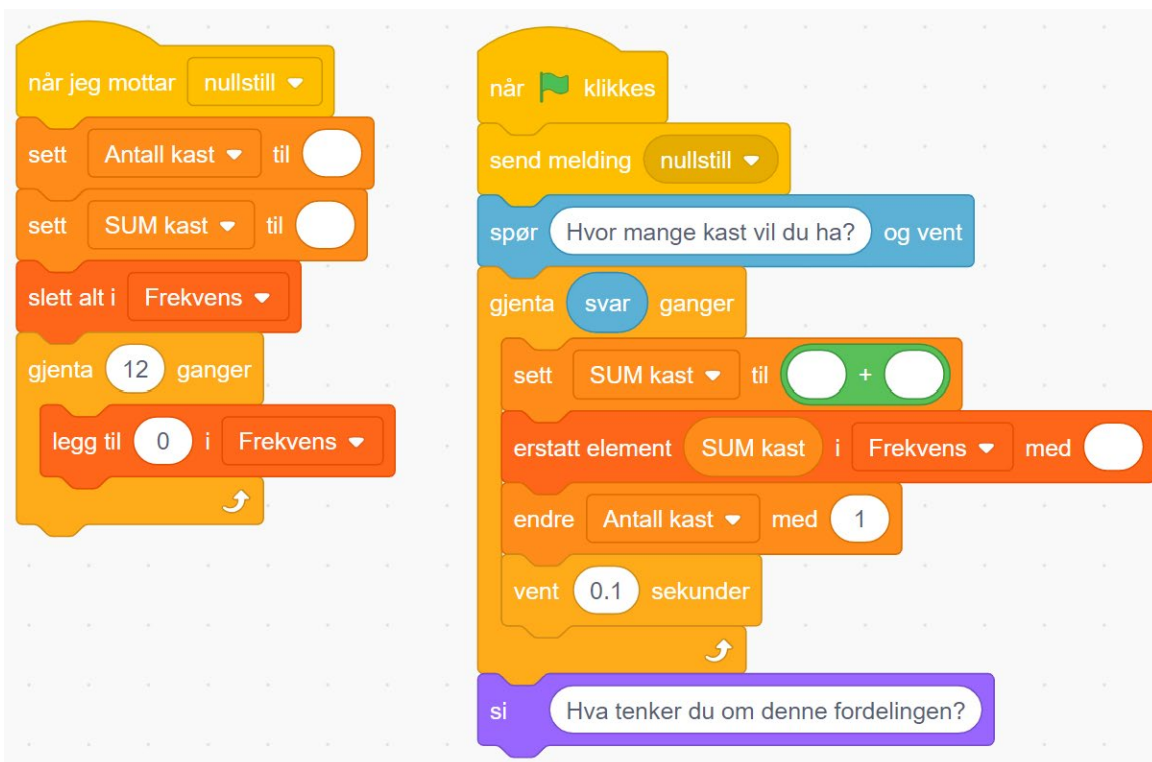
når jeg mottar nullstill
sett Antall kast til
sett SUM kast til
slett alt i Frekvens
gjenta 12 ganger
legg til 0 i Frekvens

når klikkes
send melding nullstill
spør Hvor mange kast vil du ha? og vent
gjenta svar ganger
sett SUM kast til +
erstatt element SUM kast i Frekvens med
endre Antall kast med 1
vent 0.1 sekunder
si Hva tenker du om denne fordelingen?